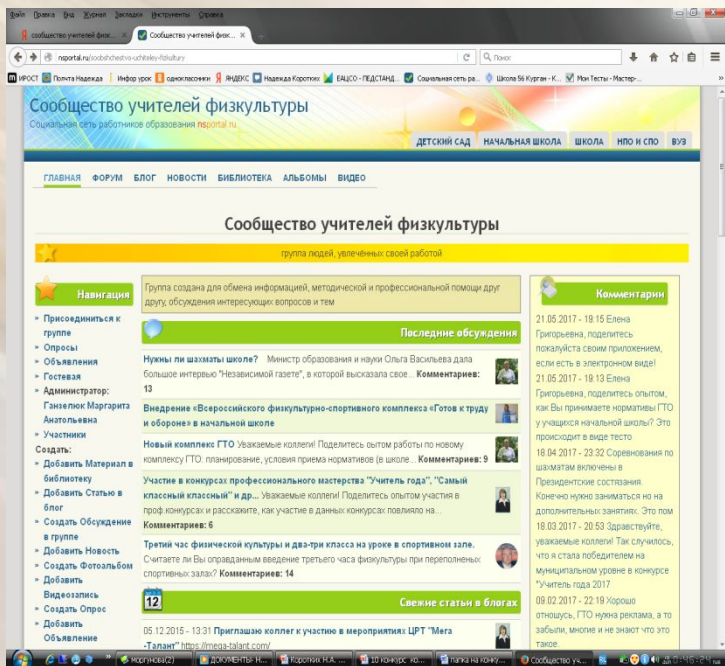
Файл Правка Вид Журнал Закладки Инструменты Справка

сообщество учителей физк... × Сообщество учителей физк... ×

nsportal.ru/soobshchestvo-uchiteley-fizkultury

Поиск

ИРОСТ Почта Надежда Инфор урок одноклассники ЯНДЕКС Надежда Коротких ЕАЦСО - ПЕДСТАНД... Социальная сеть ра... Школа 56 Курган - К... Мои Тесты - Мастер-...

Сообщество учителей физкультуры
Социальная сеть работников образования nsportal.ru

ДЕТСКИЙ САД НАЧАЛЬНАЯ ШКОЛА ШКОЛА НПО И СПО ВУЗ

ГЛАВНАЯ ФОРУМ БЛОГ НОВОСТИ БИБЛИОТЕКА АЛЬБОМЫ ВИДЕО

Сообщество учителей физкультуры

группа людей, увлечённых своей работой

Навигация

» Присоединиться к группе
» Опросы
» Объявления
» Гостевая
» Администратор: Ганзелюк Маргарита Анатольевна
» Участники
Создать:
» Добавить Материал в библиотеку
» Добавить Статью в блог
» Создать Обсуждение в группе
» Добавить Новость
» Создать Фотоальбом
» Добавить Видеозапись
» Создать Опрос
» Добавить Объявление

Группа создана для обмена информацией, методической и профессиональной помощи друг другу, обсуждения интересующих вопросов и тем

Последние обсуждения

Нужны ли шахматы школе? Министр образования и науки Ольга Васильева дала большое интервью "Независимой газете", в которой высказала свое... Комментариев: 13

Внедрение «Всероссийского физкультурно-спортивного комплекса «Готов к труду и обороне» в начальной школе

Новый комплекс ГТО Уважаемые коллеги! Поделитесь опытом работы по новому комплексу ГТО: планирование, условия приема нормативов (в школе... Комментариев: 9

Участие в конкурсах профессионального мастерства "Учитель года", "Самый классный классный" и др... Уважаемые коллеги! Поделитесь опытом участия в проф.конкурсах и расскажите, как участие в данных конкурсах повлияло на... Комментариев: 6

Третий час физической культуры и два-три класса на уроке в спортивном зале. Считаете ли Вы оправданным введение третьего часа физкультуры при переполненных спортивных залах? Комментариев: 14

12

Свежие статьи в блогах

05.12.2015 - 13:31 Приглашаю коллег к участию в мероприятиях ЦРТ "Мега -Талант" https://mega-talant.com/

Комментарии

21.05.2017 - 19:15 Елена Григорьевна, поделитесь пожалуйста своим приложением, если есть в электронном виде!
21.05.2017 - 19:13 Елена Григорьевна, поделитесь опытом, как Вы принимаете нормативы ГТО у учащихся начальной школы? Это происходит в виде тесто
18.04.2017 - 23:32 Соревнования по шахматам включены в Президентские состязания. Конечно нужно заниматься но на дополнительных занятиях. Это пом
18.03.2017 - 20:53 Здравствуйте, уважаемые коллеги! Так случилось, что я стала победителем на муниципальном уровне в конкурсе "Учитель года 2017
09.02.2017 - 22:19 Хорошо отношусь, ГТО нужна реклама, а то забыли, многие и не знают что это такое.

моргунова(2) ДОКУМЕНТЫ Н... Коротких Н.А. ... 10 конкурс ко... папка на конку... Сообщество уч...